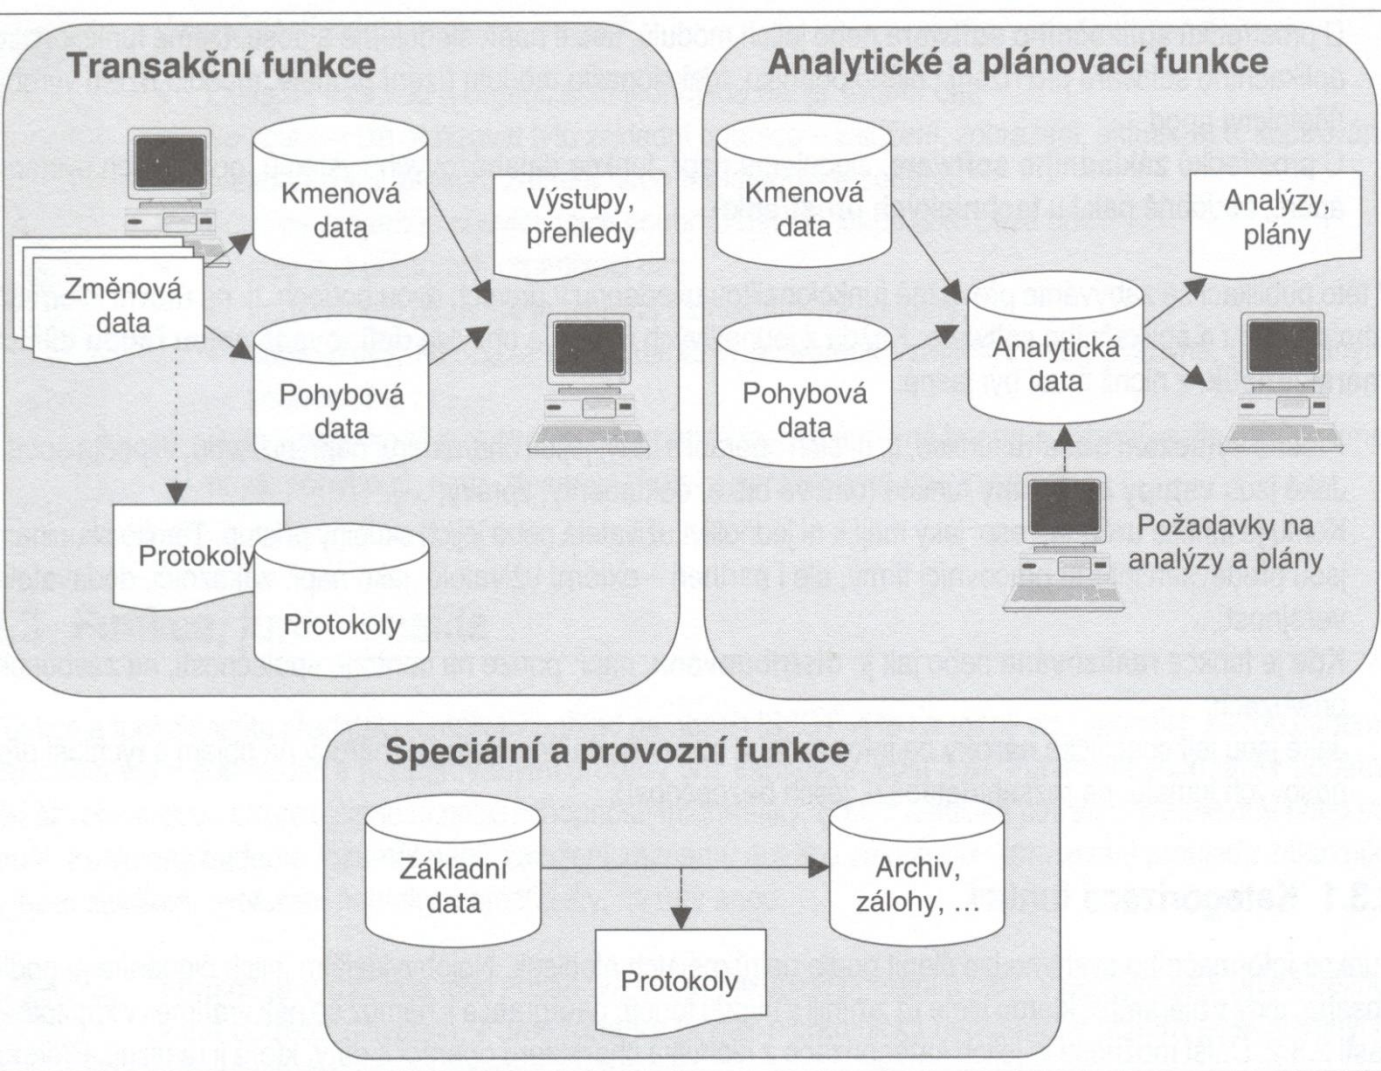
Transakční funkce

Kmenová data

Výstupy, přehledy

Změnová data

Pohybová data

Protokoly

Protokoly

Analytické a plánovací funkce

Kmenová data

Analýzy, plány

Analytická data

Pohybová data

Požadavky na analýzy a plány

Speciální a provozní funkce

Základní data

Archiv, zálohy, …

Protokoly